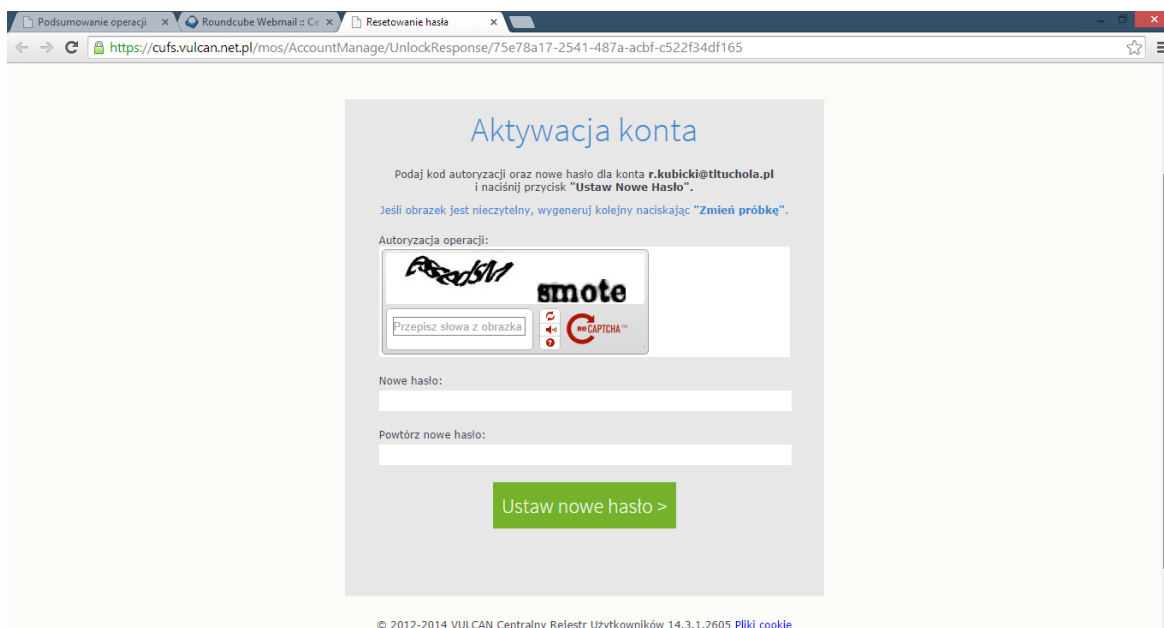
Podsumowanie operacji ×
Roundcube Webmail :: Ce ×
Resetowanie hasła ×

https://cufs.vulcan.net.pl/mos/AccountManage/UnlockResponse/75e78a17-2541-487a-acbf-c522f34df165

Aktywacja konta

Podaj kod autoryzacji oraz nowe hasło dla konta r.kubicki@tltuchola.pl i naciśnij przycisk "Ustaw Nowe Hasło".

Jeśli obrazek jest nieczytelny, wygeneruj kolejny naciskając "Zmień próbkę".

Autoryzacja operacji:

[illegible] smote

Przepisz słowa z obrazka

reCAPTCHA™

Nowe hasło:

Powtórz nowe hasło:

Ustaw nowe hasło >

© 2012-2014 VULCAN Centralny Rejestr Użytkowników 14.3.1.2605 Pliki cookie